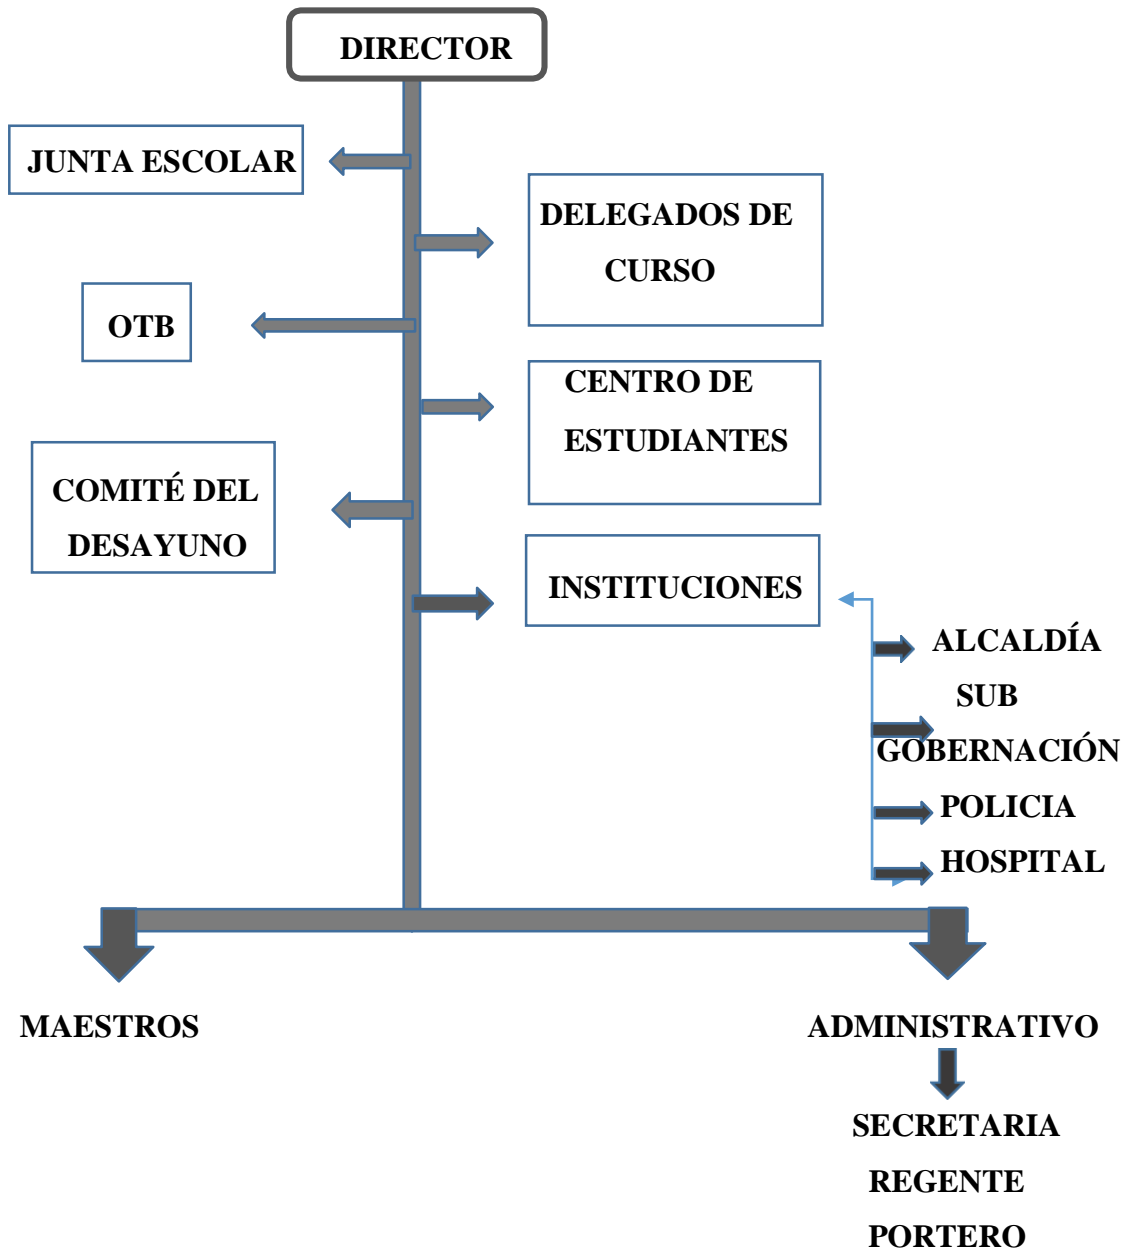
DIRECTOR

JUNTA ESCOLAR

DELEGADOS DE CURSO

OTB

CENTRO DE ESTUDIANTES

COMITÉ DEL DESAYUNO

INSTITUCIONES

ALCALDÍA

SUB GOBERNACIÓN

POLICIA

HOSPITAL

MAESTROS

ADMINISTRATIVO

SECRETARIA

REGENTE

PORTERO